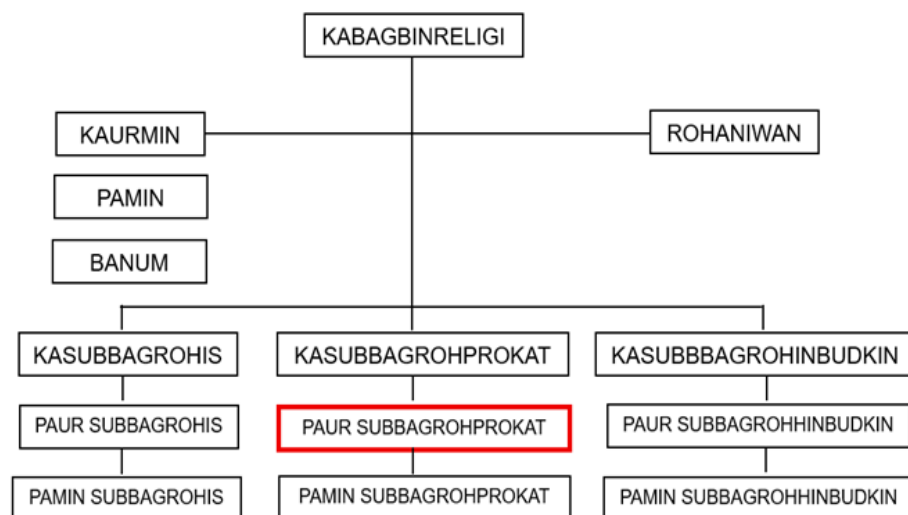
KABAGBINRELIGI

KAURMIN

ROHANIWAN

PAMIN

BANUM

KASUBBAGROHIS

PAUR SUBBAGROHIS

PAMIN SUBBAGROHIS

KASUBBAGROHPROKAT

PAUR SUBBAGROHPROKAT

PAMIN SUBBAGROHPROKAT

KASUBBBAGROHINBUDKIN

PAUR SUBBAGROHHINBUDKIN

PAMIN SUBBAGROHHINBUDKIN